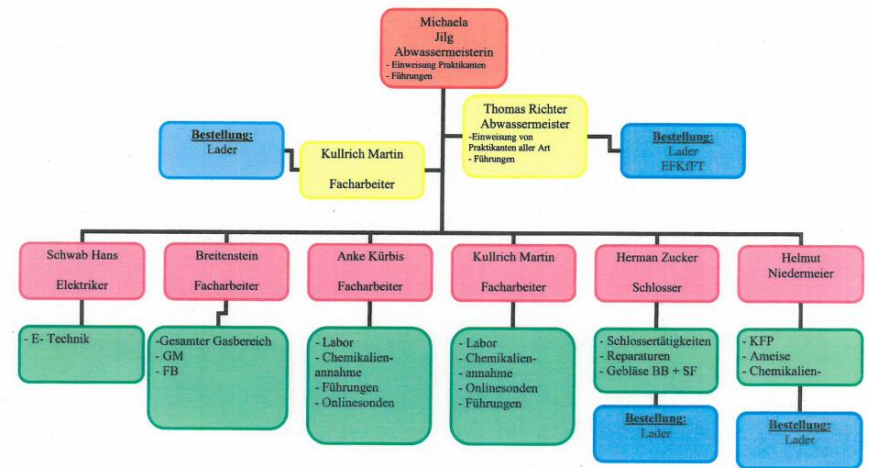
Michaela
Jilg
Abwassermeisterin
- Einweisung Praktikanten
- Führungen

Thomas Richter
Abwassermeister
-Einweisung von Praktikanten aller Art
- Führungen

Bestellung:
Lader

Kullrich Martin

Facharbeiter

Bestellung:
Lader
EFKfFT

Schwab Hans

Elektriker

- E- Technik

Breitenstein

Facharbeiter

-Gesamter Gasbereich
- GM
- FB

Anke Kürbis

Facharbeiter

- Labor
- Chemikalien-annahme
- Führungen
- Onlinesonden

Kullrich Martin

Facharbeiter

- Labor
- Chemikalien-annahme
- Onlinesonden
- Führungen

Herman Zucker

Schlosser

- Schlossertätigkeiten
- Reparaturen
- Gebläse BB + SF

Bestellung:
Lader

Helmut
Niedermeier

- KFP
- Ameise
- Chemikalien-

Bestellung:
Lader